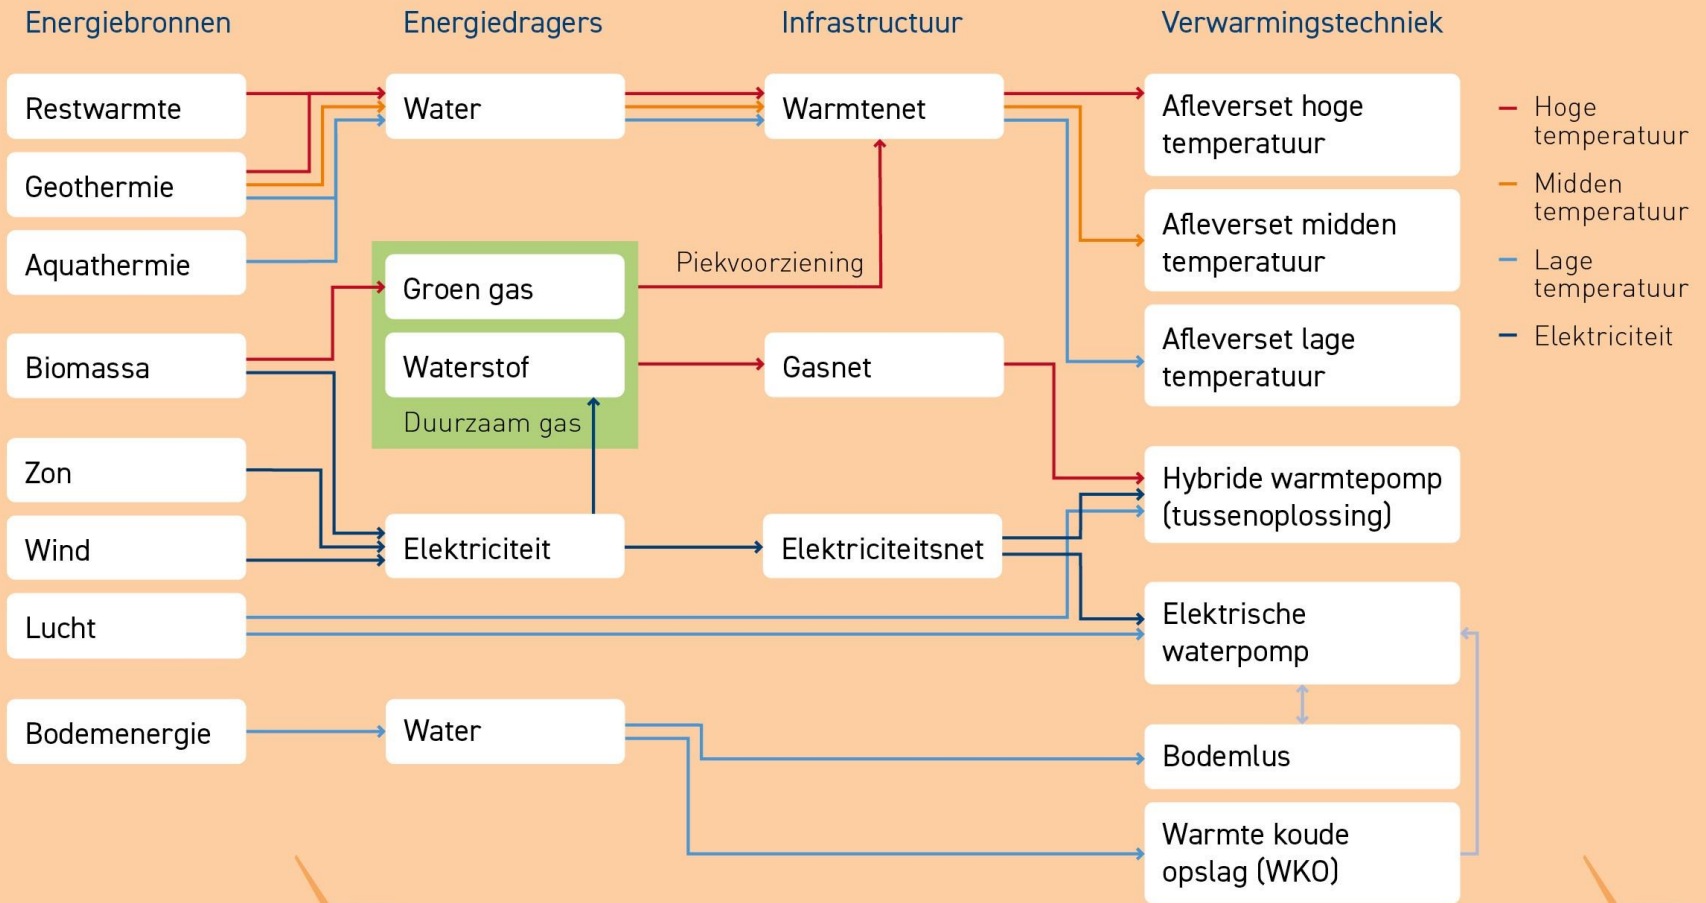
Energiebronnen

Energiedragers

Infrastructuur

Verwarmingstechniek

Restwarmte

Geothermie

Aquathermie

Biomassa

Zon

Wind

Lucht

Bodemenergie

Water

Groen gas

Waterstof

Duurzaam gas

Elektriciteit

Water

Piekvoorziening

Warmtenet

Gasnet

Elektriciteitsnet

Afleverset hoge temperatuur

Afleverset midden temperatuur

Afleverset lage temperatuur

Hybride warmtepomp (tussenoplossing)

Elektrische waterpomp

Bodemlus

Warmte koude opslag (WKO)

Hoge temperatuur

Midden temperatuur

Lage temperatuur

Elektriciteit